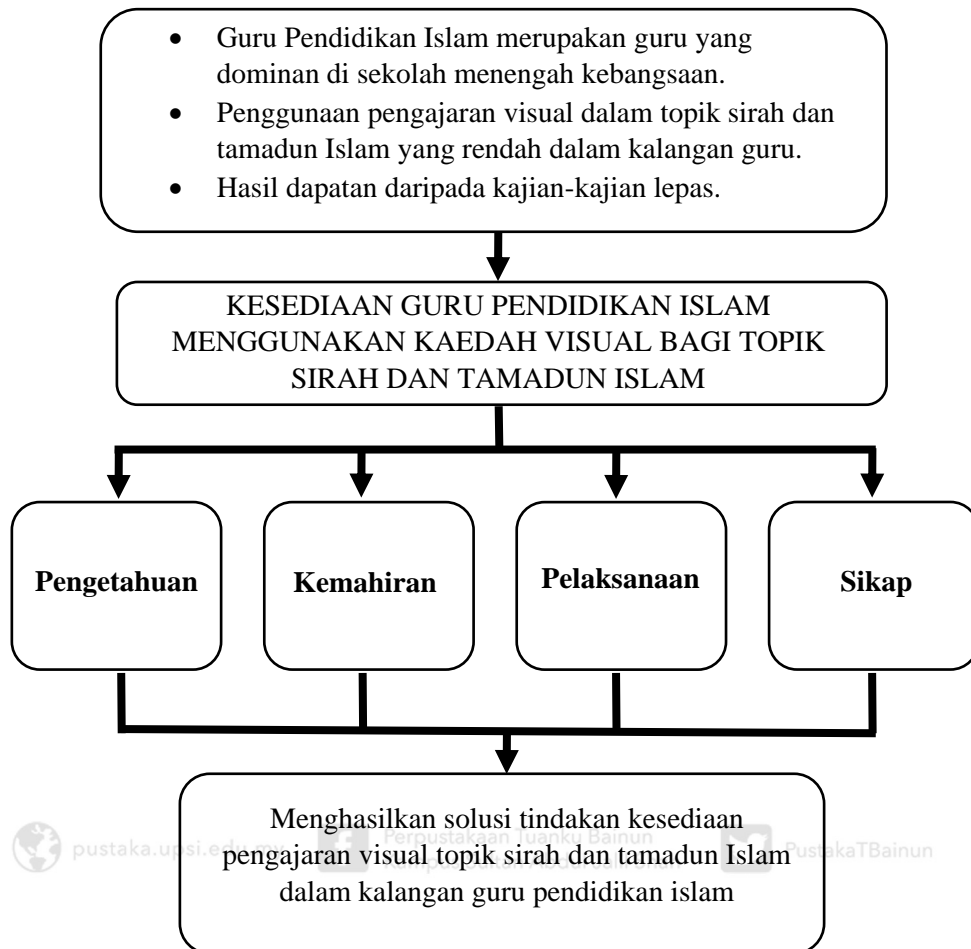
- Guru Pendidikan Islam merupakan guru yang dominan di sekolah menengah kebangsaan.
- Penggunaan pengajaran visual dalam topik sirah dan tamadun Islam yang rendah dalam kalangan guru.
- Hasil dapatan daripada kajian-kajian lepas.

KESEDIAAN GURU PENDIDIKAN ISLAM MENGGUNAKAN KAEDAH VISUAL BAGI TOPIK SIRAH DAN TAMADUN ISLAM

**Pengetahuan**

**Kemahiran**

**Pelaksanaan**

**Sikap**

Menghasilkan solusi tindakan kesediaan pengajaran visual topik sirah dan tamadun Islam dalam kalangan guru pendidikan islam

pustaka.upsi.edu.my Perpustakaan Tuanku Bainun Kampus Sultan Abdul Jalil Shah PustakaTBainun